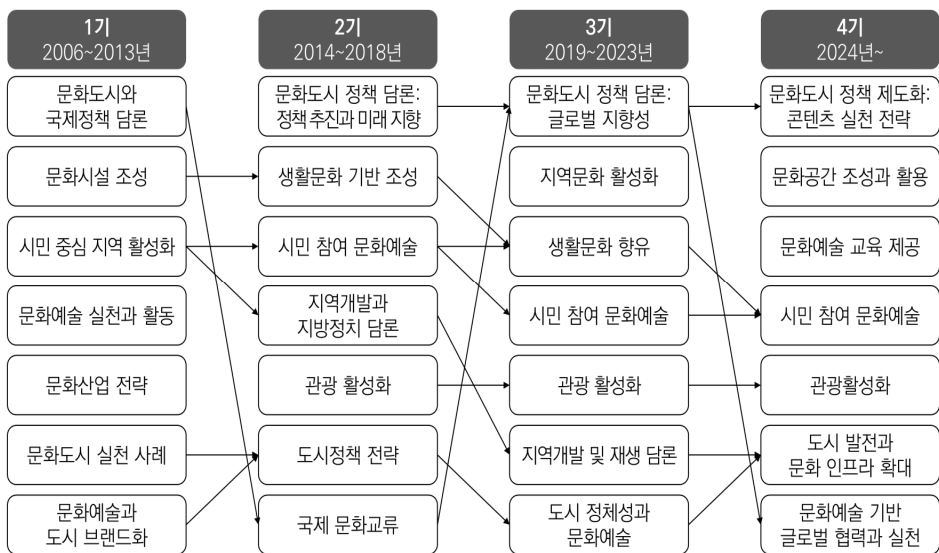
1기
2006~2013년

문화도시와 국제정책 담론

문화시설 조성

시민 중심 지역 활성화

문화예술 실천과 활동

문화산업 전략

문화도시 실천 사례

문화예술과 도시 브랜드화

2기
2014~2018년

문화도시 정책 담론: 정책 추진과 미래 지향

생활문화 기반 조성

시민 참여 문화예술

지역개발과 지방정치 담론

관광 활성화

도시정책 전략

국제 문화교류

3기
2019~2023년

문화도시 정책 담론: 글로벌 지향성

지역문화 활성화

생활문화 향유

시민 참여 문화예술

관광 활성화

지역개발 및 재생 담론

도시 정체성과 문화예술

4기
2024년~

문화도시 정책 제도화: 콘텐츠 실천 전략

문화공간 조성과 활용

문화예술 교육 제공

시민 참여 문화예술

관광활성화

도시 발전과 문화 인프라 확대

문화예술 기반 글로벌 협력과 실천